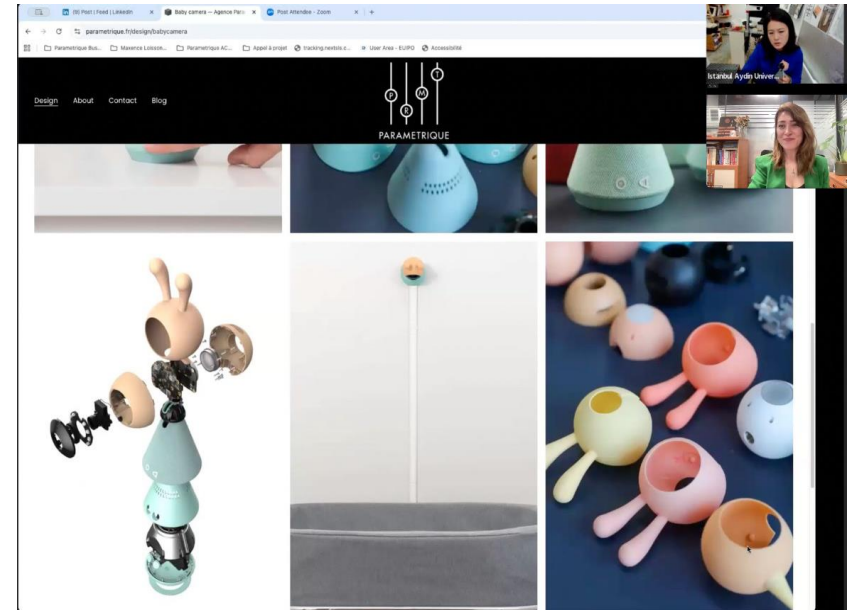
(9) Post | Feed | LinkedIn
Baby camera — Agence Para
Post Attendee - Zoom
parametrique.fr/design/babycamera
Parametrique Bus...
Maxence Loisson...
Parametrique AC...
Appel à projet
tracking.nextsis.c...
User Area - EUIPO
Accessibilité
Design
About
Contact
Blog
P
R
M
T
PARAMETRIQUE
İstanbul Aydın Univer...